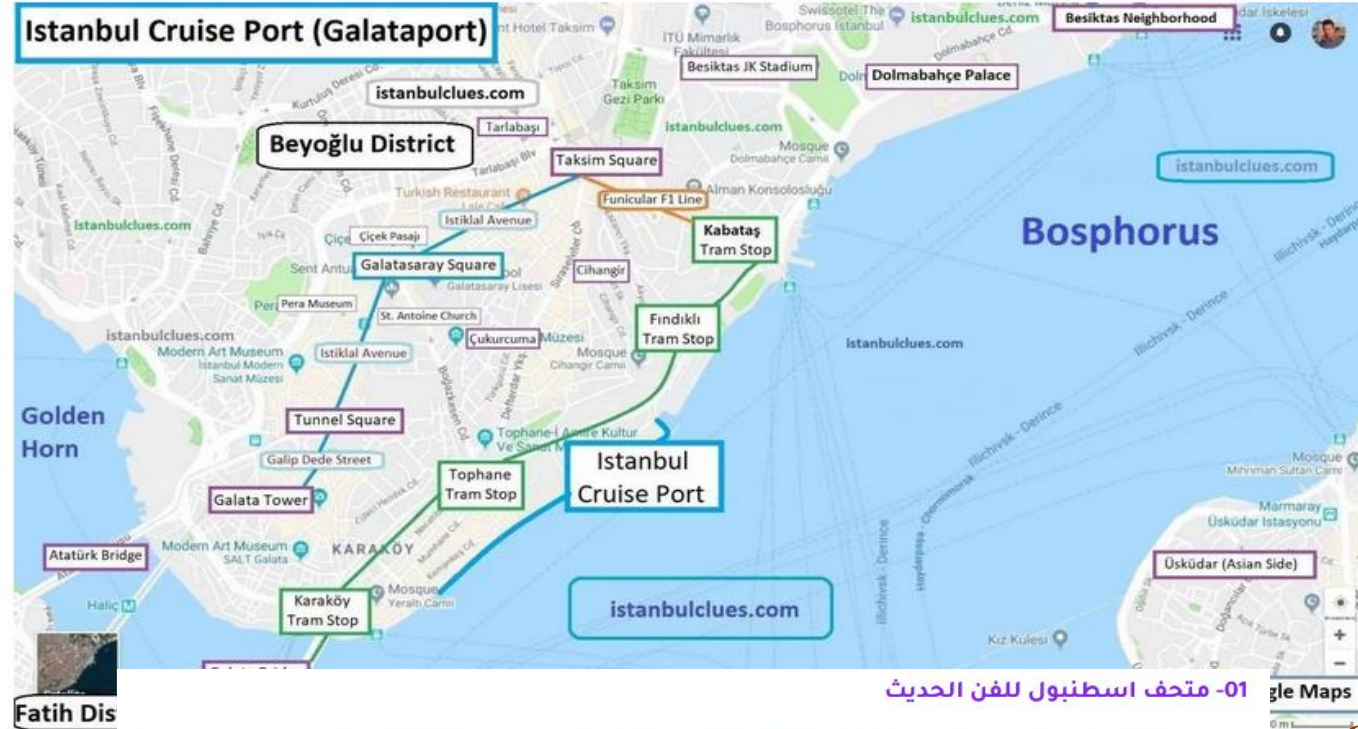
Istanbul Cruise Port (Galataport)
istanbulclues.com
Besiktas Neighborhood
Besiktas JK Stadium
Dolmabahçe Palace
Beyoğlu District
Tarlabaşı
Taksim Square
istanbulclues.com
Turkish Restaurant
Alman Konsolosluğu
Funicular F1 Line
Kabataş Tram Stop
istanbulclues.com
Istiklal Avenue
Çiçek Pasajı
Galatasaray Square
Cihangir
Bosphorus
Pera Museum
St. Antoine Church
Çukurcuma
Müzesi
Fındıklı Tram Stop
istanbulclues.com
istanbulclues.com
Modern Art Museum
Istanbul Modern Sanat Müzesi
Istiklal Avenue
Mosque
Cihangir Camii
Golden Horn
Tunnel Square
Galip Dede Street
Tophane-i Amire Kultur Ve Sanat Merkezi
Istanbul Cruise Port
Galata Tower
Tophane Tram Stop
Mosque
Mihrimah Sultan Camii
Marmaray
Üsküdar İstasyonu
Atatürk Bridge
Modern Art Museum
SALT Galata
KARAKÖY
Üsküdar (Asian Side)
Haliç
Karaköy Tram Stop
Mosque
Yeraltı Camii
istanbulclues.com
Kız Kulesi
Taksim Gezi Parkı
İTÜ Mimarlık Fakültesi
Swissotel The Bosphorus Istanbul
Mosque
Dolmabahçe Camii
Galatasaray Lisesi
Fatih Dis
01- متحف اسطنبول للفن الحديث
gle Maps